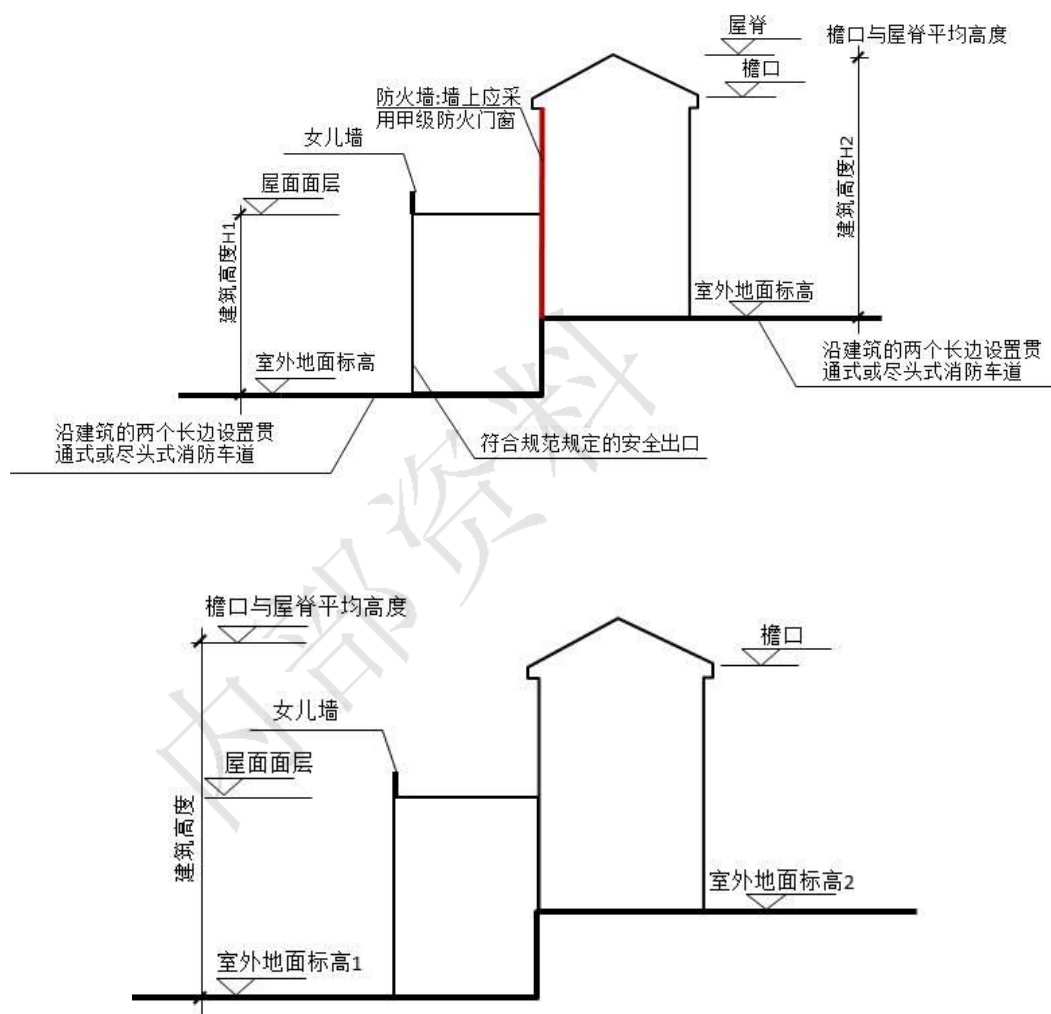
屋脊

檐口与屋脊平均高度

檐口

防火墙:墙上应采用甲级防火门窗

女儿墙

建筑高度H2

屋面面层

建筑高度H1

室外地面标高

室外地面标高

沿建筑的两个长边设置贯通式或尽头式消防车道

沿建筑的两个长边设置贯通式或尽头式消防车道

符合规范规定的安全出口

内部资料

檐口与屋脊平均高度

檐口

女儿墙

屋面面层

建筑高度

室外地面标高2

室外地面标高1